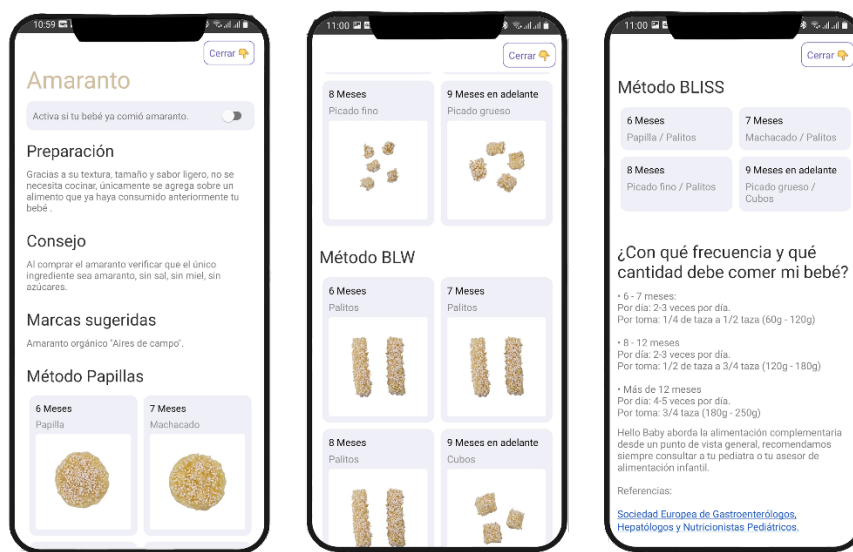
10:59

Cerrar 👇

Amaranto

Activa si tu bebé ya comió amaranto.

Preparación

Gracias a su textura, tamaño y sabor ligero, no se necesita cocinar, únicamente se agrega sobre un alimento que ya haya consumido anteriormente tu bebé .

Consejo

Al comprar el amaranto verificar que el único ingrediente sea amaranto, sin sal, sin miel, sin azúcares.

Marcas sugeridas

Amaranto orgánico "Aires de campo".

Método Papillas

6 Meses
Papilla

7 Meses
Machacado

11:00

Cerrar 👇

8 Meses
Picado fino

9 Meses en adelante
Picado grueso

Método BLW

6 Meses
Palitos

7 Meses
Palitos

8 Meses
Palitos

9 Meses en adelante
Cubos

11:00

Cerrar 👇

Método BLISS

6 Meses
Papilla / Palitos

7 Meses
Machacado / Palitos

8 Meses
Picado fino / Palitos

9 Meses en adelante
Picado grueso / Cubos

¿Con qué frecuencia y qué cantidad debe comer mi bebé?

• 6 - 7 meses:
Por día: 2-3 veces por día.
Por toma: 1/4 de taza a 1/2 taza (60g - 120g)

• 8 - 12 meses
Por día: 2-3 veces por día.
Por toma: 1/2 de taza a 3/4 taza (120g - 180g)

• Más de 12 meses
Por día: 4-5 veces por día.
Por toma: 3/4 taza (180g - 250g)

Hello Baby aborda la alimentación complementaria desde un punto de vista general, recomendamos siempre consultar a tu pediatra o tu asesor de alimentación infantil.

Referencias:

Sociedad Europea de Gastroenterólogos, Hepatólogos y Nutricionistas Pediátricos.